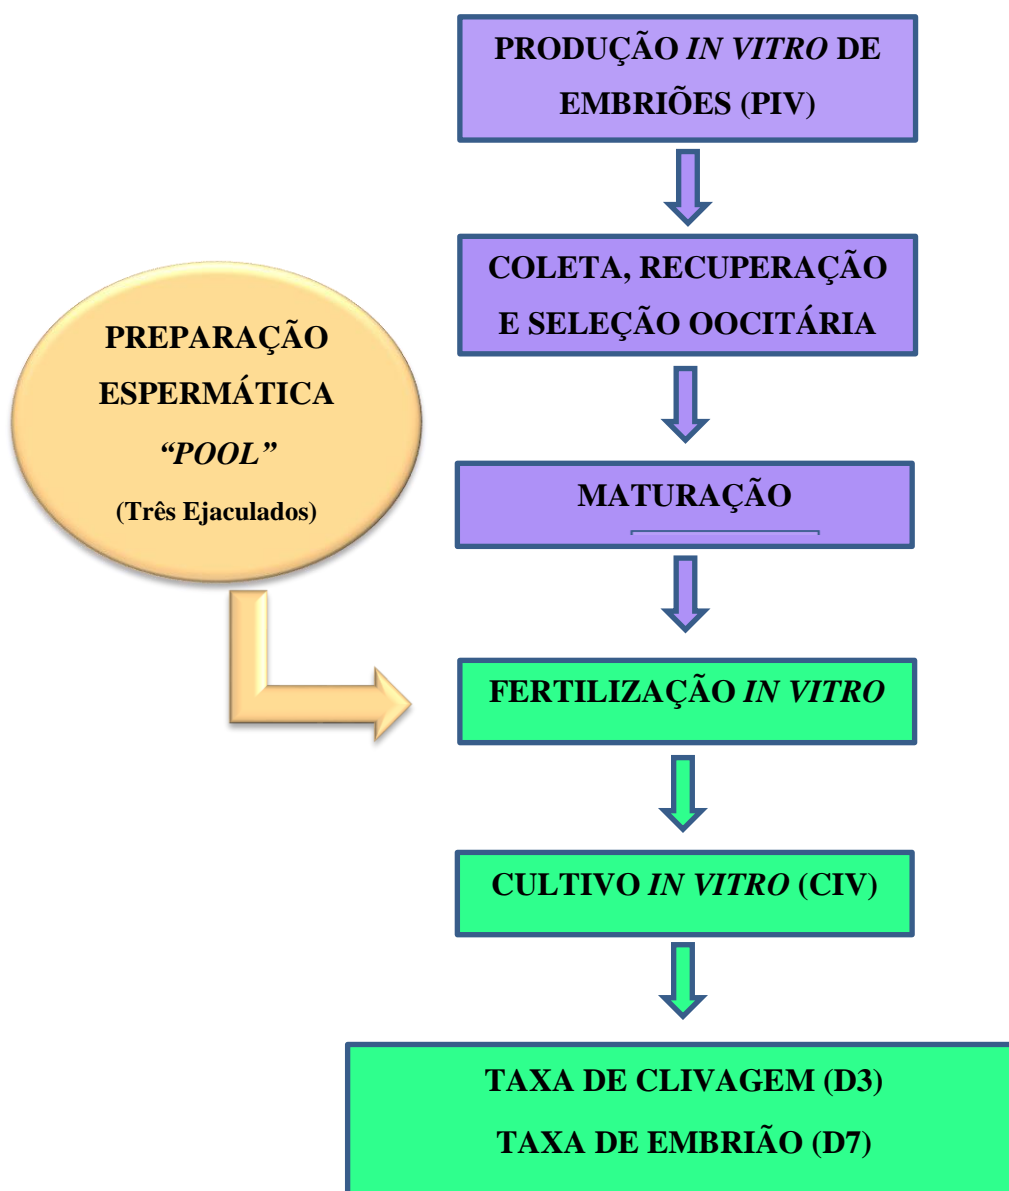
PRODUÇÃO IN VITRO DE EMBRIÕES (PIV)

COLETA, RECUPERAÇÃO E SELEÇÃO OOCITÁRIA

PREPARAÇÃO ESPERMÁTICA "POOL" (Três Ejaculados)

MATURAÇÃO

FERTILIZAÇÃO IN VITRO

CULTIVO IN VITRO (CIV)

TAXA DE CLIVAGEM (D3)
TAXA DE EMBRIÃO (D7)